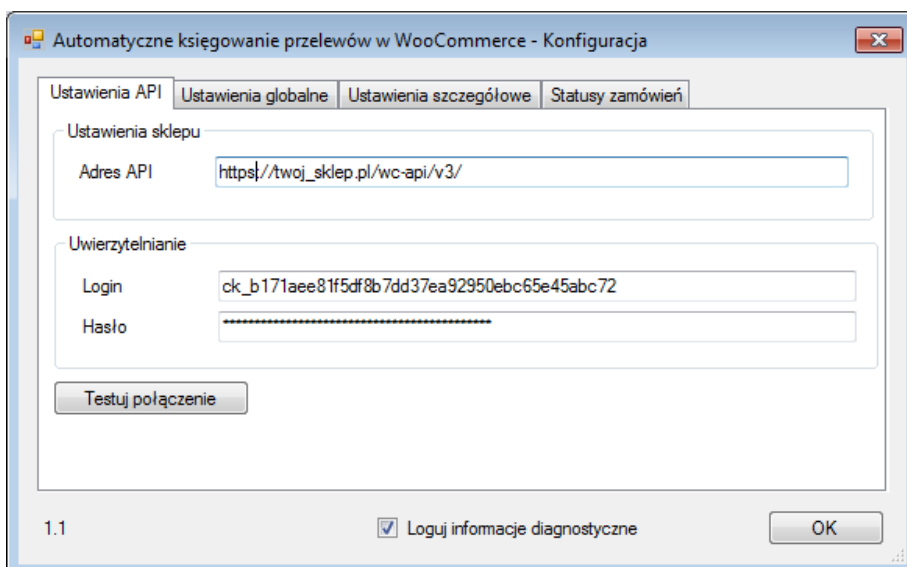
Automatyczne księgowanie przelewów w WooCommerce - Konfiguracja

Ustawienia API | Ustawienia globalne | Ustawienia szczegółowe | Statusy zamówień

Ustawienia sklepu

Adres API https://twoj_sklep.pl/wc-api/v3/

Uwierzytelnianie

Login ck_b171aee81f5df8b7dd37ea92950ebc65e45abc72

Hasło ••••••••••••••••••••••••••••••••••••••••••••

Testuj połączenie

1.1

Loguj informacje diagnostyczne

OK